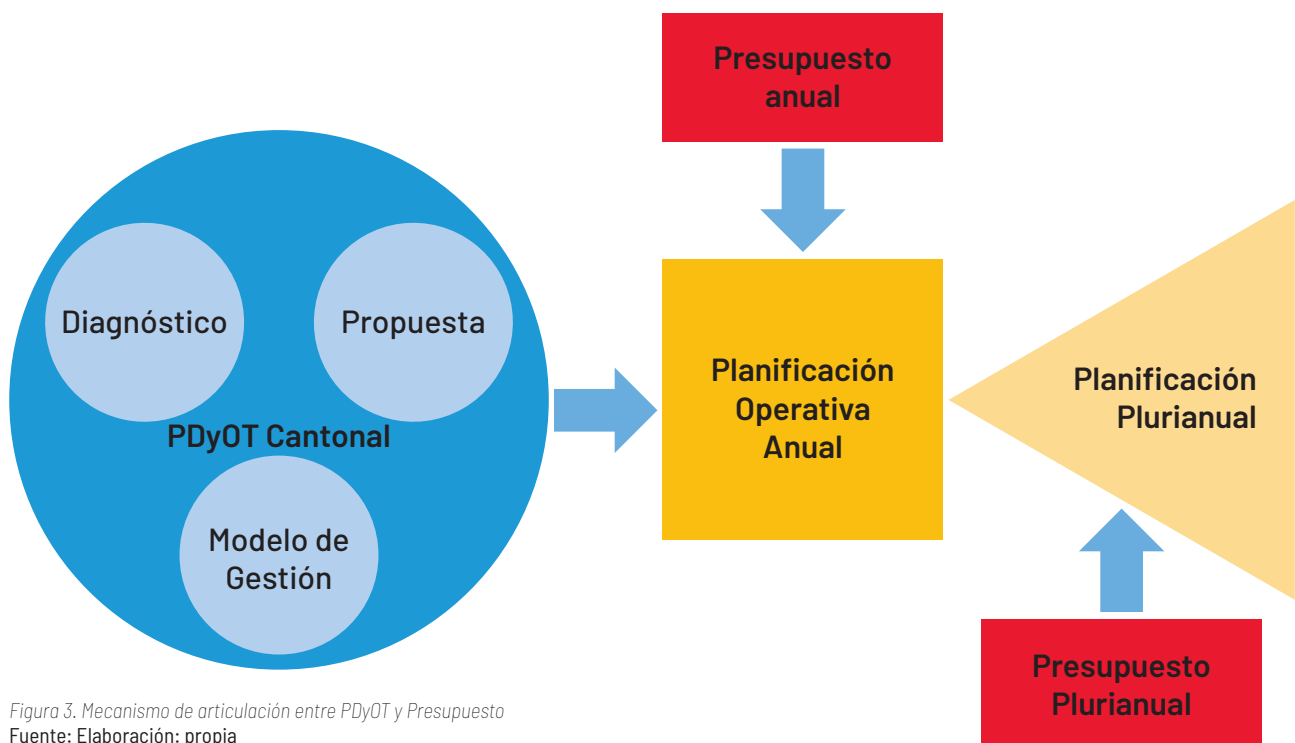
Presupuesto anual

Diagnóstico

Propuesta

PDyOT Cantonal

Modelo de Gestión

Planificación Operativa Anual

Planificación Plurianual

Presupuesto Plurianual

Figura 3. Mecanismo de articulación entre PDyOT y Presupuesto
Fuente: Elaboración: propia